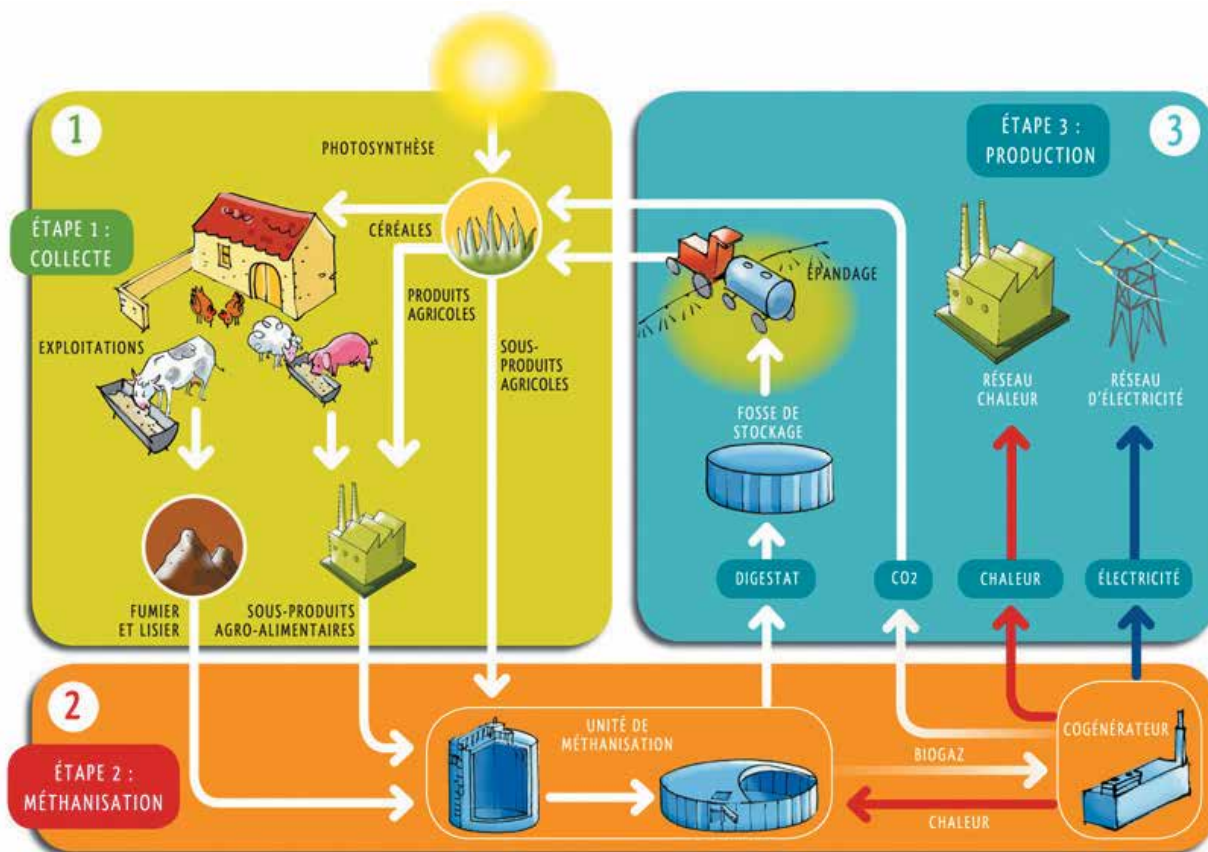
1

PHOTOSYNTHÈSE

ÉTAPE 1 : COLLECTE

CÉRÉALES

PRODUITS AGRICOLES

EXPLOITATIONS

SOUS-PRODUITS AGRICOLES

FUMIER ET LISIER

SOUS-PRODUITS AGRO-ALIMENTAIRES

ÉTAPE 3 : PRODUCTION

3

ÉPANDAGE

FOSSE DE STOCKAGE

RÉSEAU CHALEUR

RÉSEAU D'ÉLECTRICITÉ

DIGESTAT

CO2

CHALEUR

ÉLECTRICITÉ

2

ÉTAPE 2 : MÉTHANISATION

UNITÉ DE MÉTHANISATION

BIOGAZ

CHALEUR

COGÉNÉRATEUR